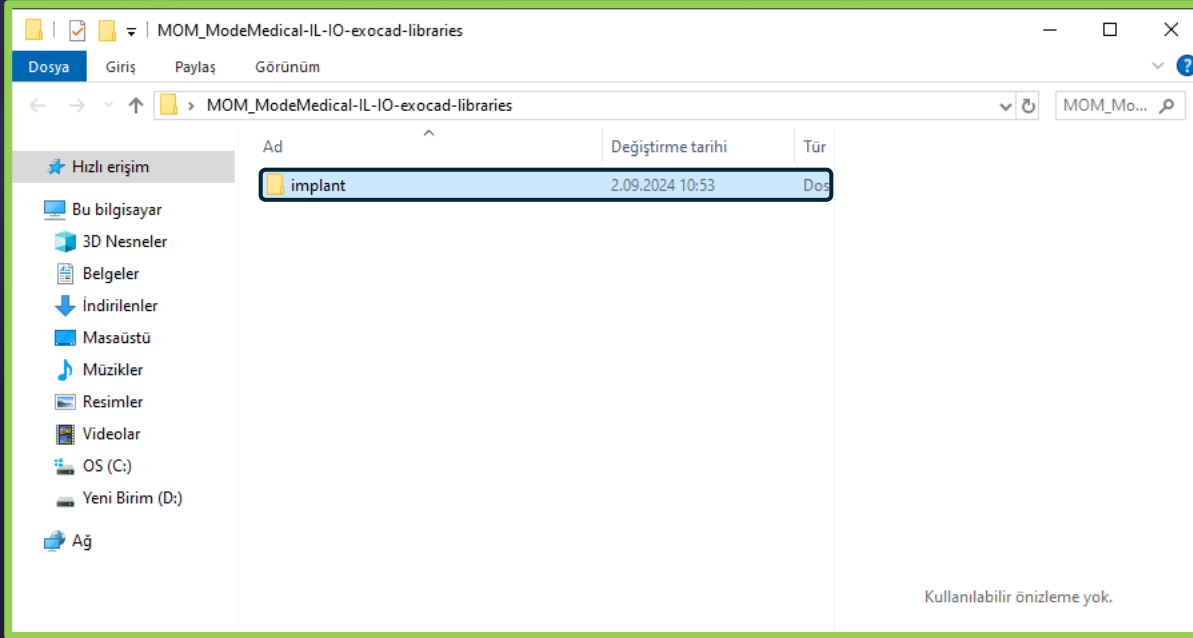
MOM_ModeMedical-IL-IO-exocad-libraries

Dosya Giriş Paylaş Görünüm

› MOM_ModeMedical-IL-IO-exocad-libraries

MOM_Mo...

Hızlı erişim
Bu bilgisayar
3D Nesneler
Belgeler
İndirilenler
Masaüstü
Müzikler
Resimler
Videolar
OS (C:)
Yeni Birim (D:)
Ağ

| Ad | Değiştirme tarihi | Tür |
|---|---|---|
| implant | 2.09.2024 10:53 | Dos |

Kullanılabilir önizleme yok.